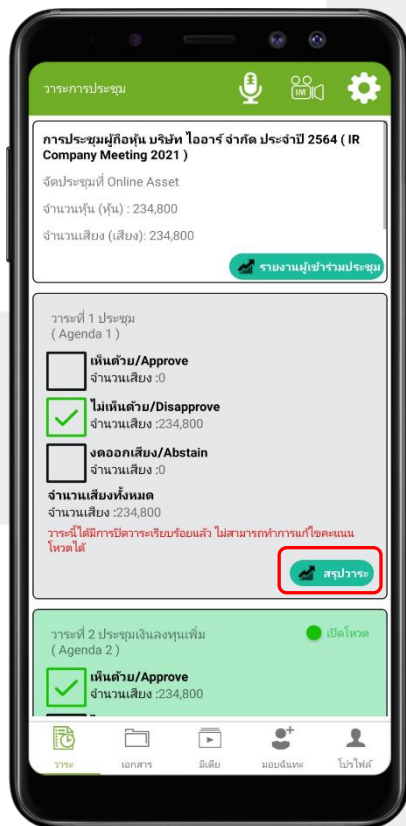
วาระการประชุม

LIVE

การประชุมผู้ถือหุ้น บริษัท ไออาร์ จำกัด ประจำปี 2564 ( IR Company Meeting 2021 )

จัดประชุมที่ Online Asset

จำนวนหุ้น (หุ้น) : 234,800

จำนวนเสียง (เสียง): 234,800

รายงานผู้เข้าร่วมประชุม

วาระที่ 1 ประชุม
( Agenda 1 )

เห็นด้วย/Approve
จำนวนเสียง :0

ไม่เห็นด้วย/Disapprove
จำนวนเสียง :234,800

งดออกเสียง/Abstain
จำนวนเสียง :0

จำนวนเสียงทั้งหมด
จำนวนเสียง :234,800

วาระนี้ได้มีการปิดวาระเรียบร้อยแล้ว ไม่สามารถทำการแก้ไขคะแนนโหวตได้

สรุปวาระ

วาระที่ 2 ประชุมเงินลงทุนเพิ่ม
( Agenda 2 )

เปิดโหวต

เห็นด้วย/Approve
จำนวนเสียง :234,800

วาระ

เอกสาร

มีเดีย

มอบฉันทะ

โปรไฟล์